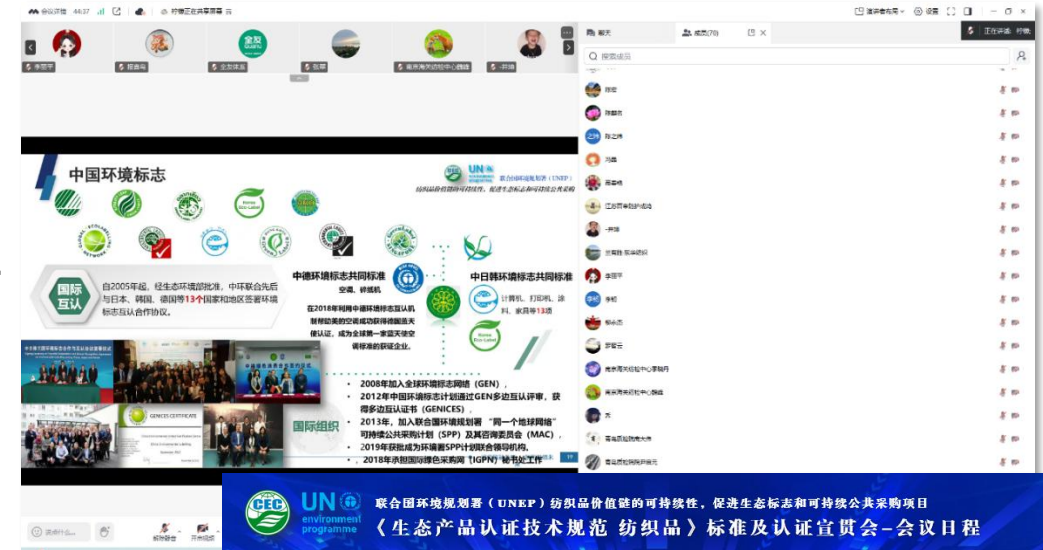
会议详情 44:37 | 柠檬正在共享屏幕

李丽平 | 陈善尚 | 全友家居 | 张翠 | 南京海关纺织中心魏峰 | 一开始

聊天 | 成员(70)

搜索成员

中国环境标志

联合国环境规划署（UNEP）

国际互认

自2005年起，经生态环境部批准，中环联合先后与日本、韩国、德国等13个国家和地区签署环境标志互认合作协议。

中德环境标志共同标准
空调、碎纸机

在2018年利用中德环境标志互认机制帮助美的空调成功获得德国蓝天使认证，成为全球第一家蓝天使空调标准的获证企业。

中日韩环境标志共同标准
计算机、打印机、涂料、家具等13类

GENICES CERTIFICATE

国际组织

• 2008年加入全球环境标志网络（GEN），
• 2012年中国环境标志计划通过GEN多边互认评审，获得多边互认证书（GENICES），
• 2013年，加入联合国环境规划署"同一个地球网络"可持续公共采购计划（SPP）及其咨询委员会（MAC），
• 2019年获批成为环境署SPP计划联合领导机构。
• 2018年承担国际绿色采购网（IGPN）秘书处工作

UN environment programme

联合国环境规划署（UNEP）纺织品价值链的可持续性，促进生态标志和可持续公共采购项目
《生态产品认证技术规范 纺织品》标准及认证宣贯会—会议日程